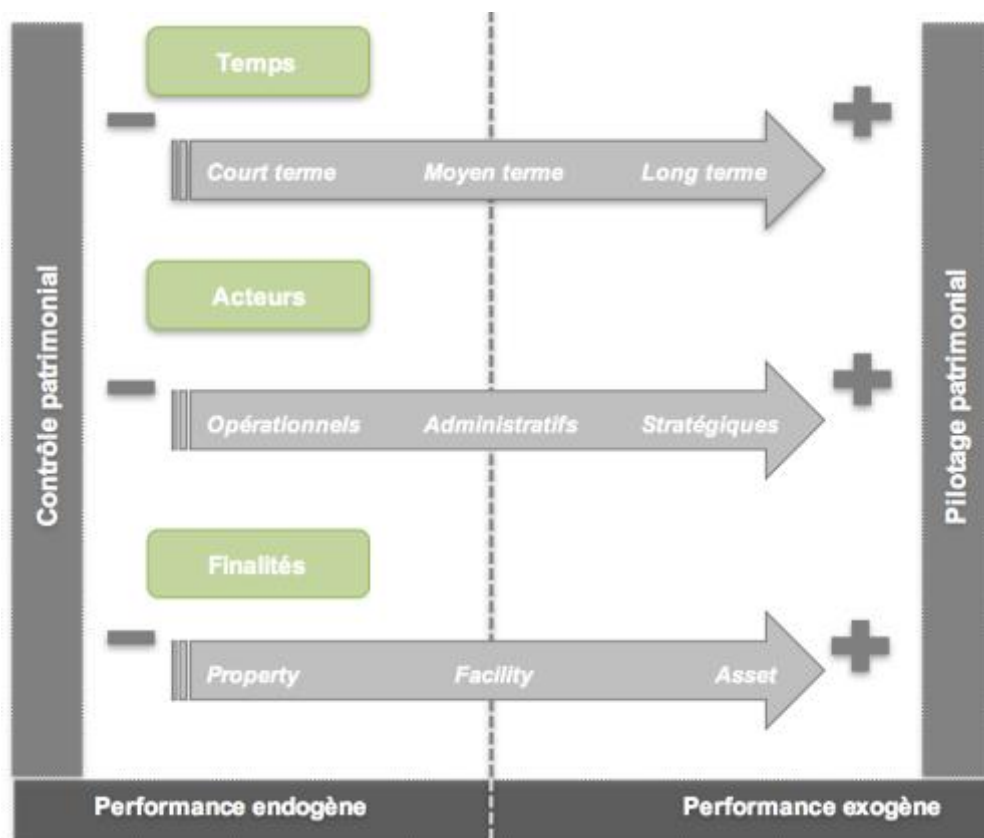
Contrôle patrimonial

Temps

Court terme Moyen terme Long terme

Acteurs

Opérationnels Administratifs Stratégiques

Finalités

Property Facility Asset

Pilotage patrimonial

Performance endogène

Performance exogène